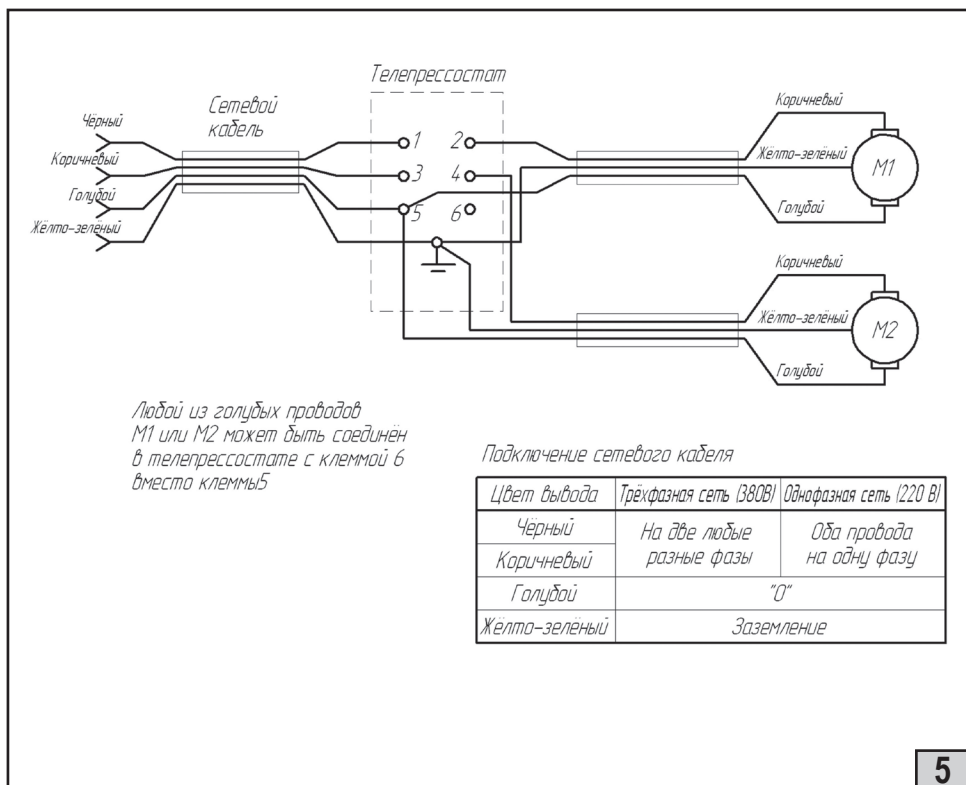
Телепрессостат

Сетевой кабель

Черный
Коричневый
Голубой
Жёлто-зелёный

1 2
3 4
5 6

Коричневый
Жёлто-зелёный
M1
Голубой

Коричневый
Жёлто-зелёный
M2
Голубой

Любой из голубых проводов M1 или M2 может быть соединён в телепрессостате с клеммой 6 вместо клеммы5

Подключение сетевого кабеля

| Цвет вывода | Трёхфазная сеть (380В) | Однофазная сеть (220 В) |
|---|---|---|
| Чёрный | На две любые разные фазы | Оба провода на одну фазу |
| Коричневый | | |
| Голубой | "0" | |
| Желто-зелёный | Заземление | |

5